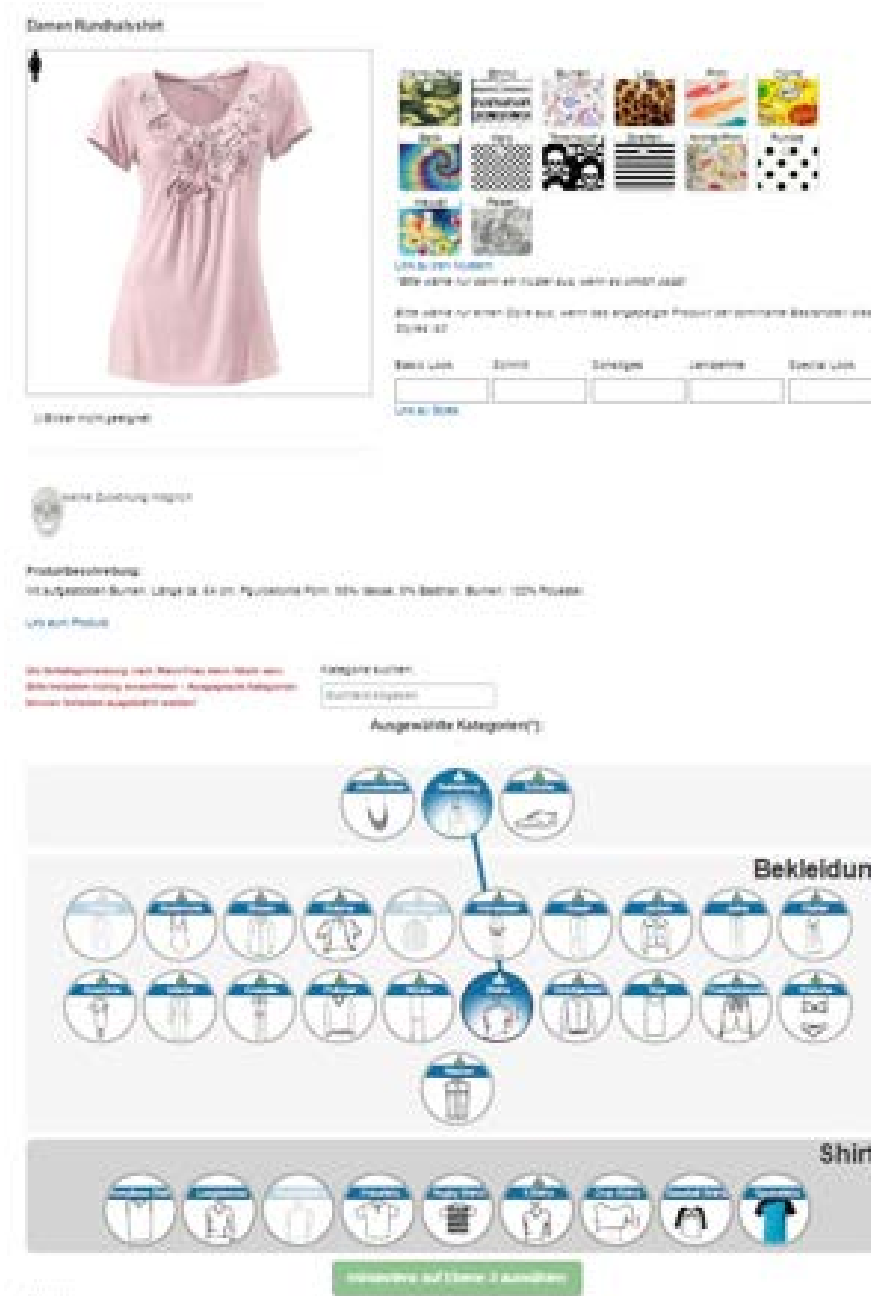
Damen Rundhalsshirt

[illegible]
Link zu den Mustern
Bitte wähle nur dann ein Muster aus, wenn es united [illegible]

Bitte wähle nur einen Style aus, wenn das angezeigte Produkt den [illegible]

| Basic Look | Schnitt | Schwitzges | Jandlerne | Special Look |
|---|---|---|---|---|
| | | | | |

Link zu Style

Bilder nicht geeignet

keine Zuordnung möglich

Produktbeschreibung:
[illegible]

Link zum Produkt

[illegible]

Kategorie suchen

Ausgewählte Kategorien(*):

Bekleidun

Shirt

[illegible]